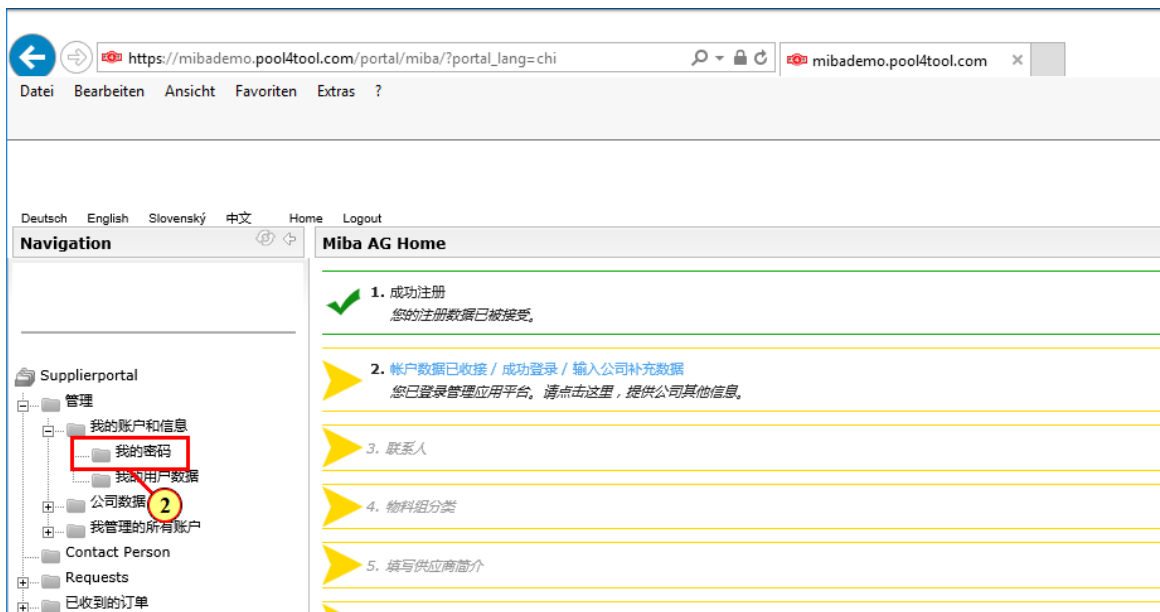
https://mibademo.pool4tool.com/portal/miba/?portal_lang=chi

mibademo.pool4tool.com

Datei Bearbeiten Ansicht Favoriten Extras ?

Deutsch English Slovenský 中文 Home Logout

Navigation

Miba AG Home

1. 成功注册
您的注册数据已被接受。

2. 帐户数据已收接 / 成功登录 / 输入公司补充数据
您已登录管理应用平台。请点击这里，提供公司其他信息。

3. 联系人

4. 物料组分类

5. 填写供应商简介

Supplierportal
管理
我的账户和信息
我的密码
我的用户数据
2
公司数据
我管理的所有账户
Contact Person
Requests
已收到的订单